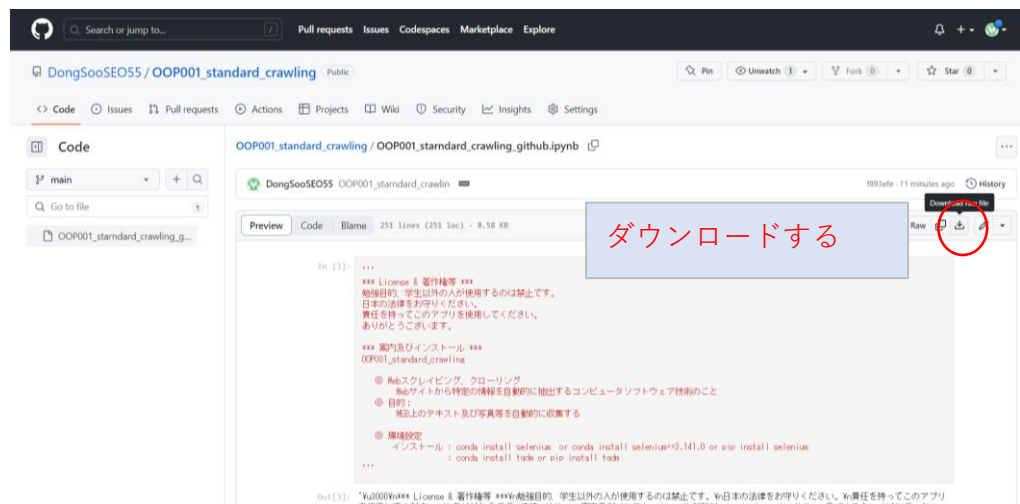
Search or jump to... / Pull requests Issues Codespaces Marketplace Explore

DongSooSEO55 / OOP001_standard_crawling Public

Pin Unwatch 1 Fork 0 Star 0

Code Issues Pull requests Actions Projects Wiki Security Insights Settings

Code

main

Go to file t

OOP001_starndard_crawling_g...

OOP001_standard_crawling / OOP001_starndard_crawling_github.ipynb

DongSooSEO55 OOP001_starndard_crawlin

f893efe · 11 minutes ago History

Preview Code Blame 251 lines (251 loc) · 8.58 KB

Download raw file

Raw

ダウンロードする

In [3]: '''
*** License & 著作権等 ***
勉強目的、学生以外の人が使用するのは禁止です。
日本の法律をお守りください。
責任を持ってこのアプリを使用してください。
ありがとうございます。

*** 案内及びインストール ***
OOP001_standard_crawling

◎ Webスクレイピング、クローリング
Webサイトから特定の情報を自動的に抽出するコンピュータソフトウェア技術のこと
◎ 目的：
紙上のテキスト及び写真等を自動的に収集する

◎ 環境設定
インストール : conda install selenium or conda install selenium==3.141.0 or pip install selenium
: conda install tqdm or pip install tqdm
'''

Out[3]: '\u3000\n*** License & 著作権等 ***\n勉強目的、学生以外の人が使用するのは禁止です。\n日本の法律をお守りください。\n責任を持ってこのアプリ